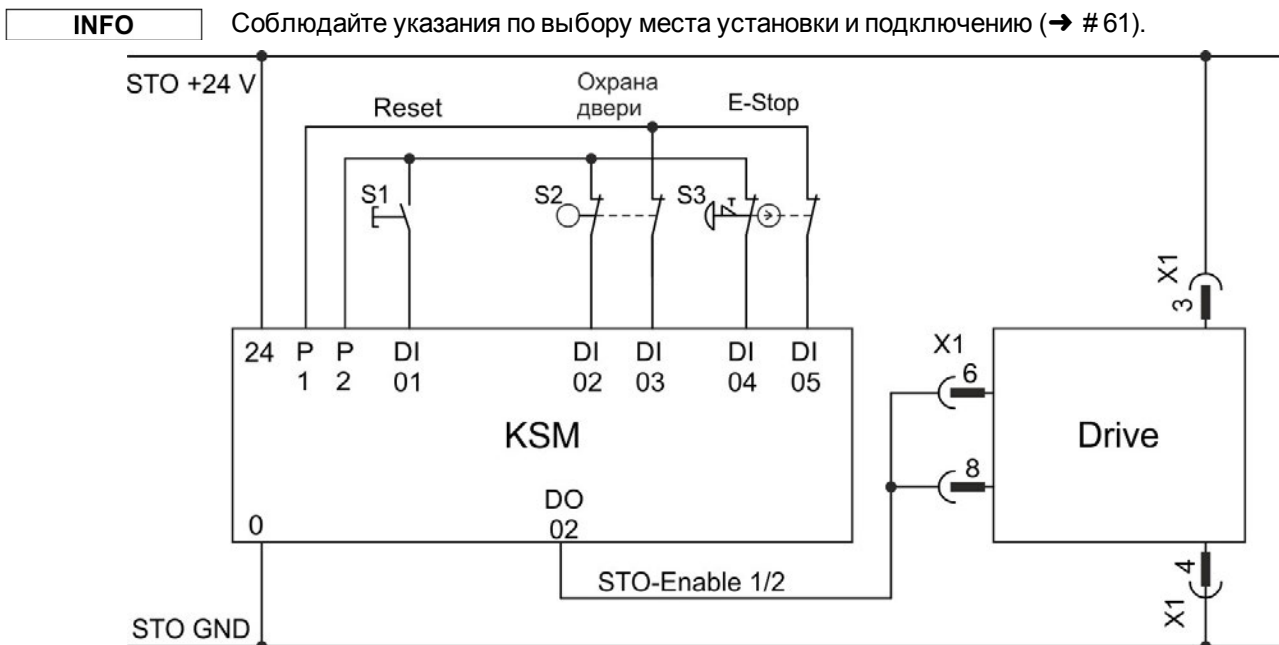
INFO Соблюдайте указания по выбору места установки и подключению (➜ # 61).

STO +24 V

Reset

Охрана двери

E-Stop

S1

S2

S3

X1
3

24 P 1 P 2 DI 01 DI 02 DI 03 DI 04 DI 05

X1
6

KSM

Drive

8

DO 02

0

STO-Enable 1/2

4
X1

STO GND